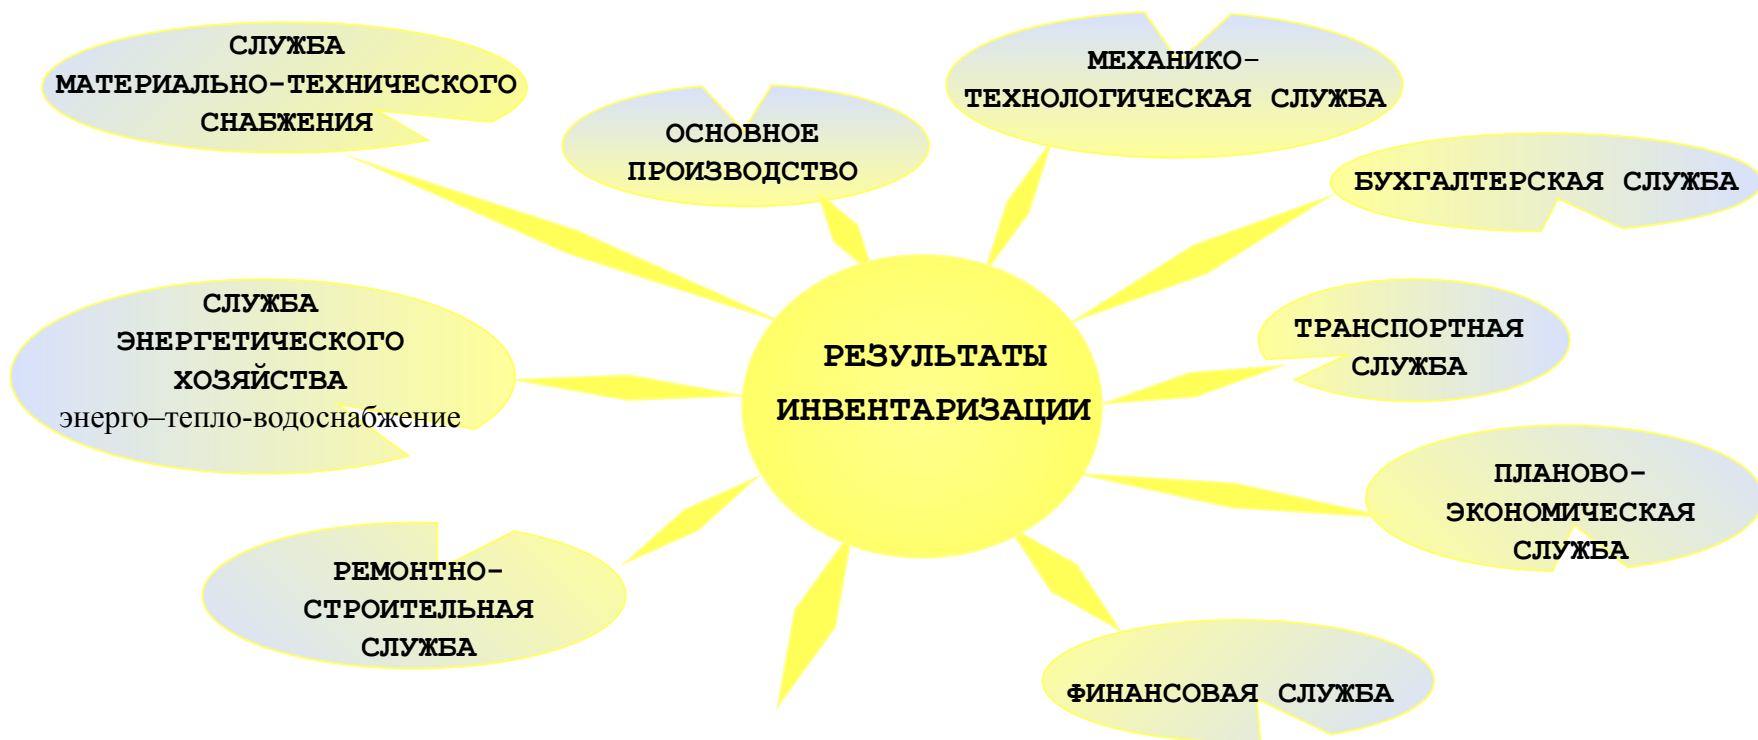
СЛУЖБА МАТЕРИАЛЬНО-ТЕХНИЧЕСКОГО СНАБЖЕНИЯ

ОСНОВНОЕ ПРОИЗВОДСТВО

МЕХАНИКО-ТЕХНОЛОГИЧЕСКАЯ СЛУЖБА

БУХГАЛТЕРСКАЯ СЛУЖБА

СЛУЖБА ЭНЕРГЕТИЧЕСКОГО ХОЗЯЙСТВА
энерго–тепло-водоснабжение

РЕЗУЛЬТАТЫ ИНВЕНТАРИЗАЦИИ

ТРАНСПОРТНАЯ СЛУЖБА

ПЛАНОВО-ЭКОНОМИЧЕСКАЯ СЛУЖБА

РЕМОНТНО-СТРОИТЕЛЬНАЯ СЛУЖБА

ФИНАНСОВАЯ СЛУЖБА